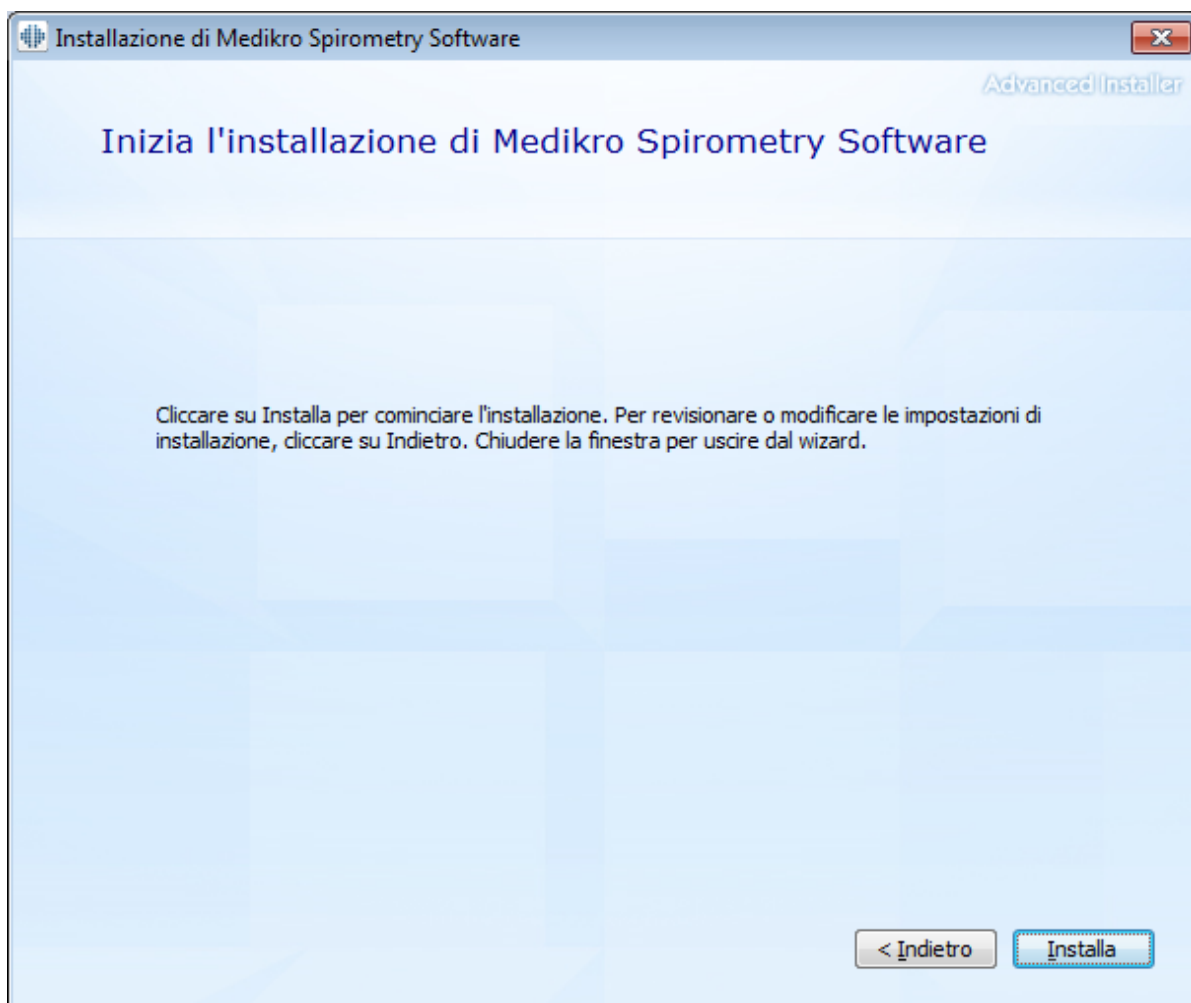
Installazione di Medikro Spirometry Software

Advanced Installer

Inizia l'installazione di Medikro Spirometry Software

Cliccare su Installa per cominciare l'installazione. Per revisionare o modificare le impostazioni di installazione, cliccare su Indietro. Chiudere la finestra per uscire dal wizard.

< Indietro

Installa